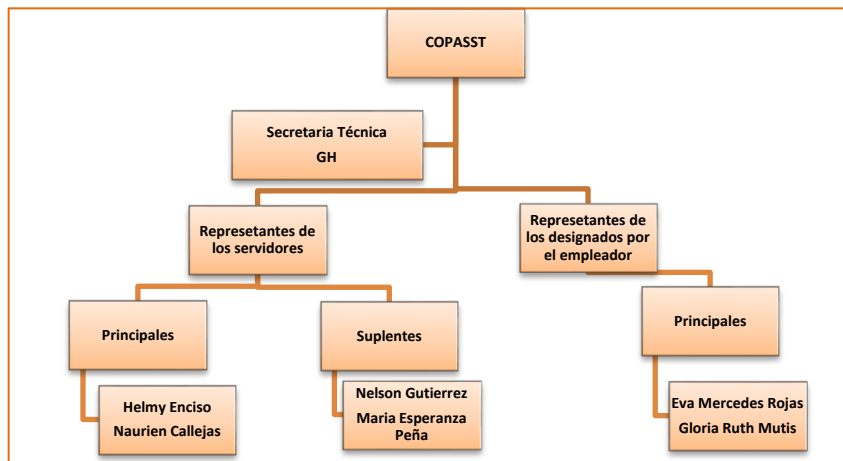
COPASST

Secretaria Técnica
GH

Represetantes de los servidores

Represetantes de los designados por el empleador

Principales

Helmy Enciso
Naurien Callejas

Suplentes

Nelson Gutierrez
Maria Esperanza Peña

Principales

Eva Mercedes Rojas
Gloria Ruth Mutis